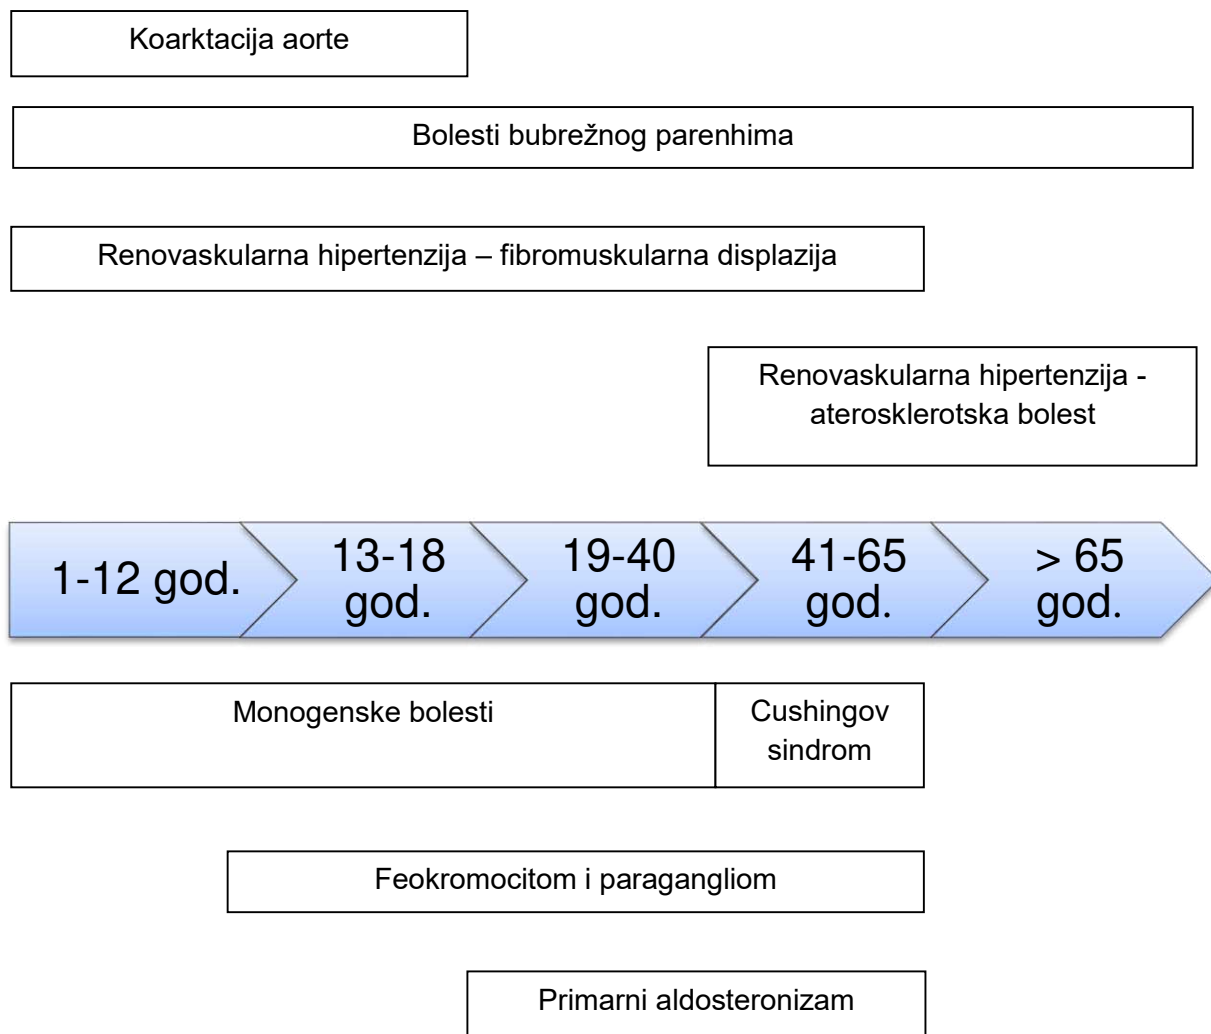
Koarktacija aorte

Bolesti bubrežnog parenhima

Renovaskularna hipertenzija – fibromuskularna displazija

Renovaskularna hipertenzija - aterosklerotska bolest

1-12 god.

13-18 god.

19-40 god.

41-65 god.

> 65 god.

Monogenske bolesti

Cushingov sindrom

Feokromocitom i paragangliom

Primarni aldosteronizam